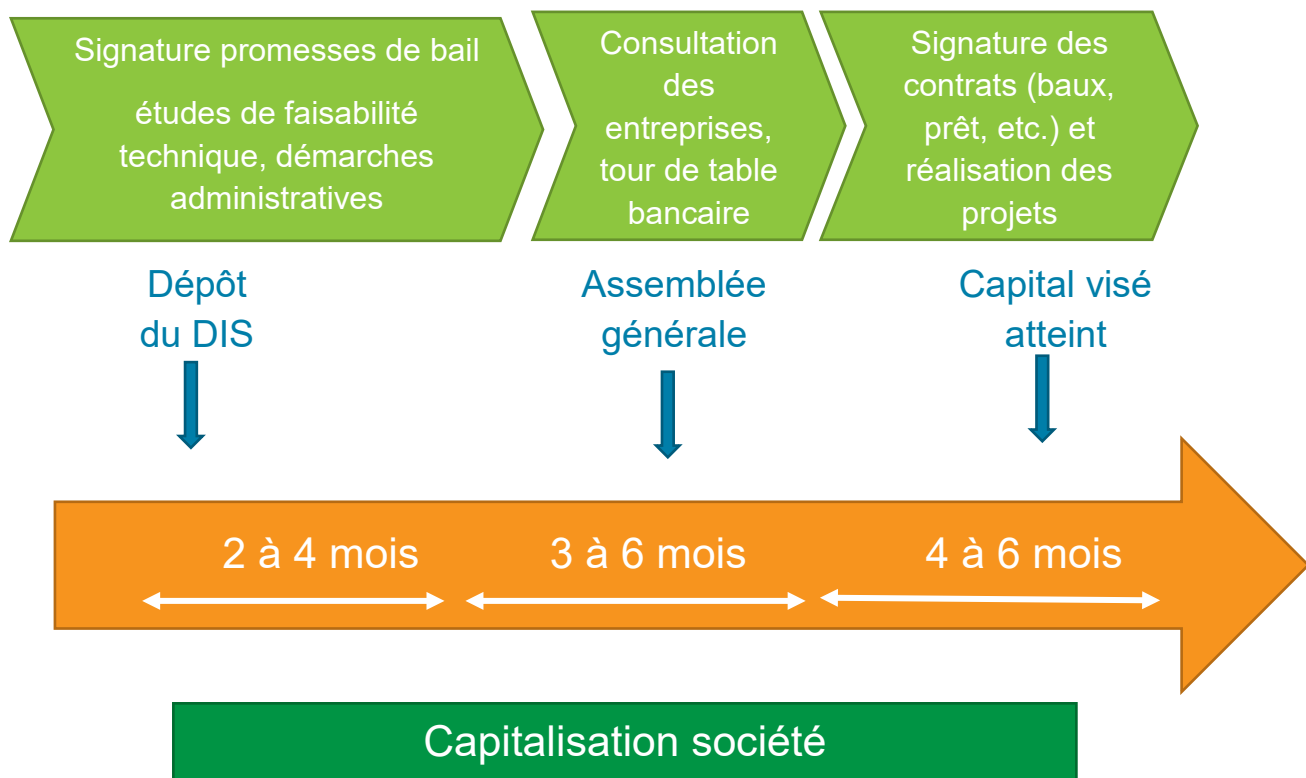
Signature promesses de bail

études de faisabilité technique, démarches administratives

Consultation des entreprises, tour de table bancaire

Signature des contrats (baux, prêt, etc.) et réalisation des projets

Dépôt du DIS

Assemblée générale

Capital visé atteint

2 à 4 mois

3 à 6 mois

4 à 6 mois

Capitalisation société